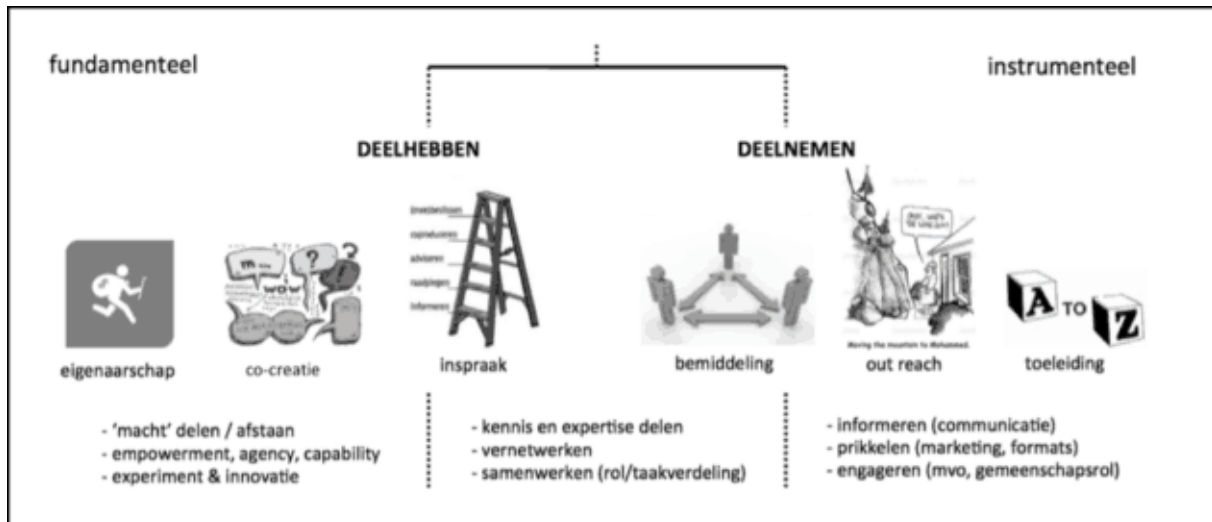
fundamenteel

instrumenteel

DEELHEBBEN

DEELNEMEN

meebeslissen
coproduceren
adviseren
raadplegen
informeren

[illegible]
Moving the mountain to Mohammed.

A TO Z

eigenaarschap

co-creatie

inspraak

bemiddeling

out reach

toeleiding

- 'macht' delen / afstaan
- empowerment, agency, capability
- experiment & innovatie

- kennis en expertise delen
- vernetwerken
- samenwerken (rol/taakverdeling)

- informeren (communicatie)
- prikkelen (marketing, formats)
- engageren (mvo, gemeenschapsrol)